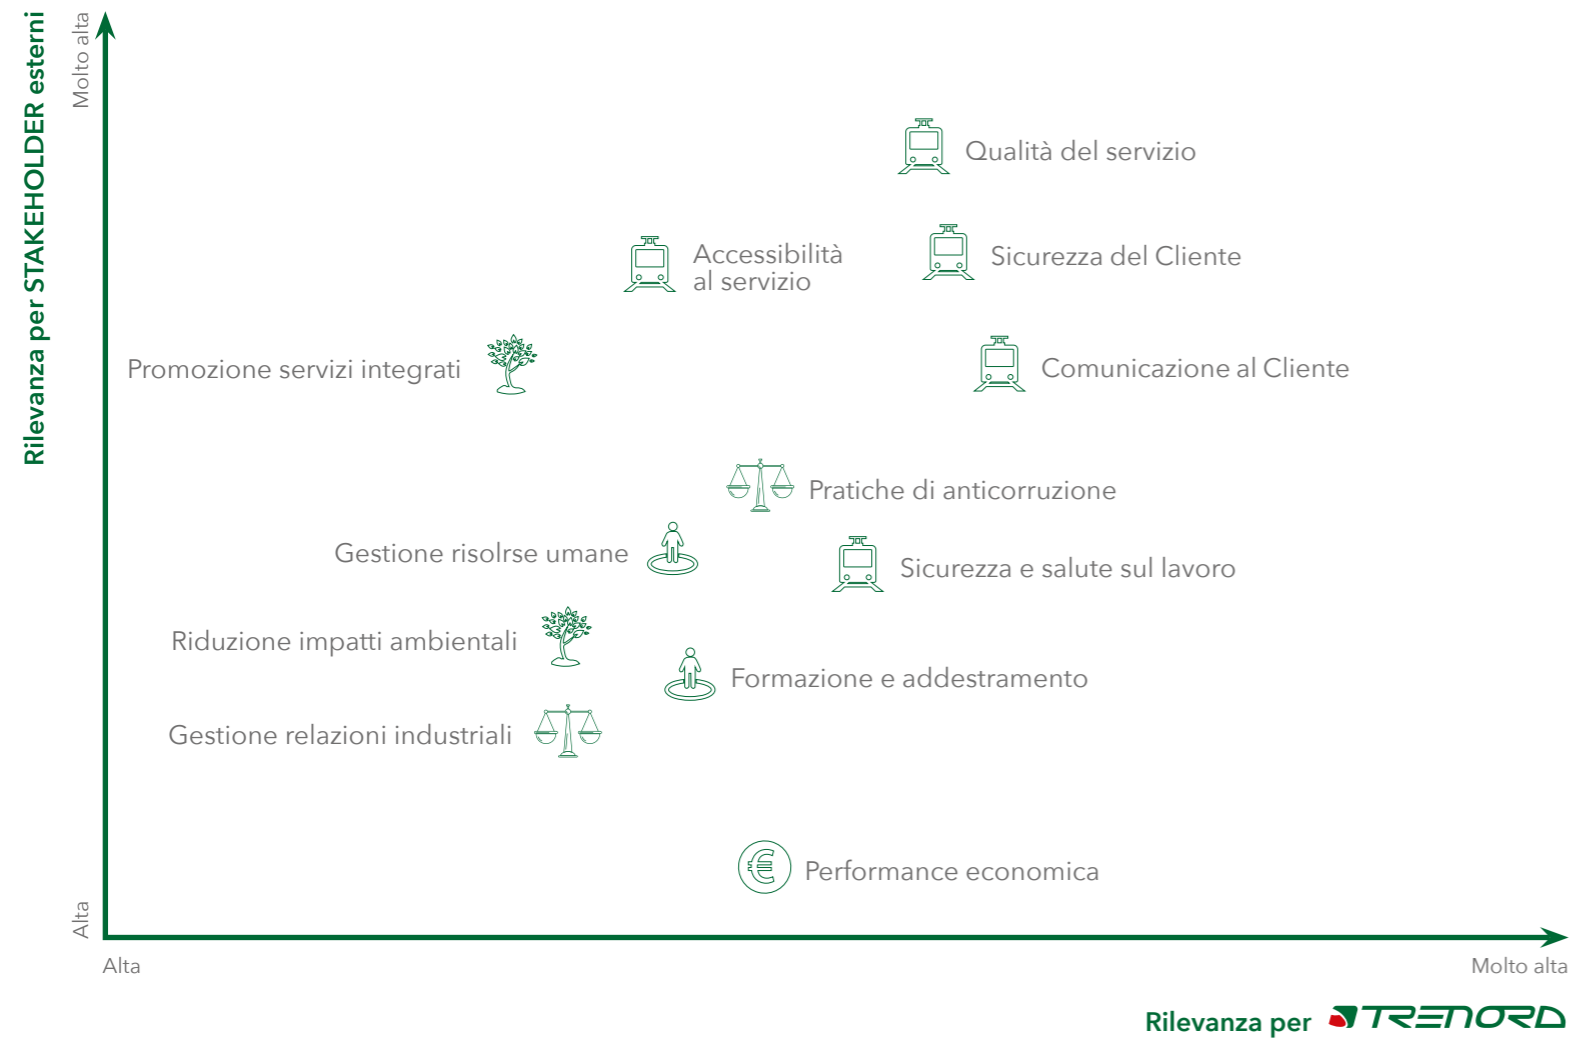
Rilevanza per STAKEHOLDER esterni

Molto alta

Qualità del servizio

Accessibilità al servizio

Sicurezza del Cliente

Promozione servizi integrati

Comunicazione al Cliente

Pratiche di anticorruzione

Gestione risolrse umane

Sicurezza e salute sul lavoro

Riduzione impatti ambientali

Formazione e addestramento

Gestione relazioni industriali

Performance economica

Alta

Alta

Molto alta

Rilevanza per TRENORD